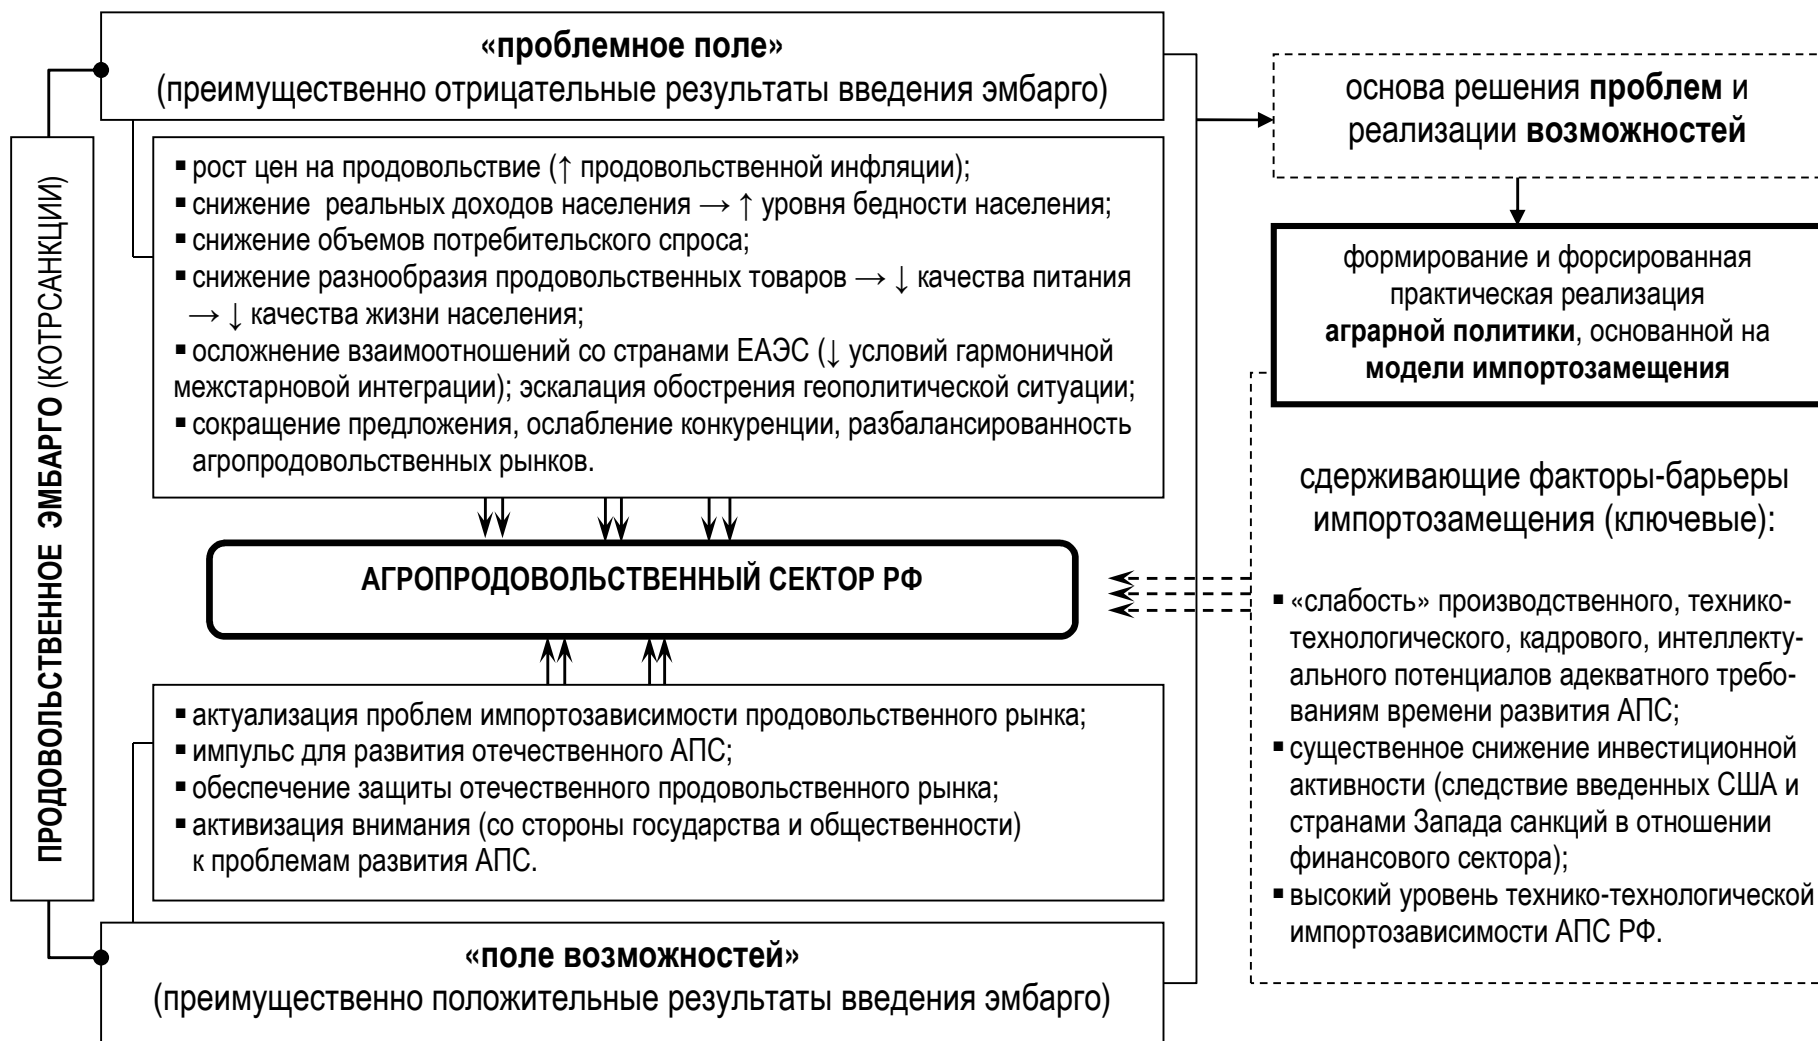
ПРОДОВОЛЬСТВЕННОЕ ЭМБАРГО (КОТРСАНКЦИИ)

«проблемное поле»
(преимущественно отрицательные результаты введения эмбарго)

▪ рост цен на продовольствие (↑ продовольственной инфляции);
▪ снижение реальных доходов населения → ↑ уровня бедности населения;
▪ снижение объемов потребительского спроса;
▪ снижение разнообразия продовольственных товаров → ↓ качества питания → ↓ качества жизни населения;
▪ осложнение взаимоотношений со странами ЕАЭС (↓ условий гармоничной межстарновой интеграции); эскалация обострения геополитической ситуации;
▪ сокращение предложения, ослабление конкуренции, разбалансированность агропродовольственных рынков.

АГРОПРОДОВОЛЬСТВЕННЫЙ СЕКТОР РФ

▪ актуализация проблем импортозависимости продовольственного рынка;
▪ импульс для развития отечественного АПС;
▪ обеспечение защиты отечественного продовольственного рынка;
▪ активизация внимания (со стороны государства и общественности) к проблемам развития АПС.

«поле возможностей»
(преимущественно положительные результаты введения эмбарго)

основа решения проблем и реализации возможностей

формирование и форсированная практическая реализация аграрной политики, основанной на модели импортозамещения

сдерживающие факторы-барьеры импортозамещения (ключевые):

▪ «слабость» производственного, технико-технологического, кадрового, интеллектуального потенциалов адекватного требованиям времени развития АПС;
▪ существенное снижение инвестиционной активности (следствие введенных США и странами Запада санкций в отношении финансового сектора);
▪ высокий уровень технико-технологической импортозависимости АПС РФ.